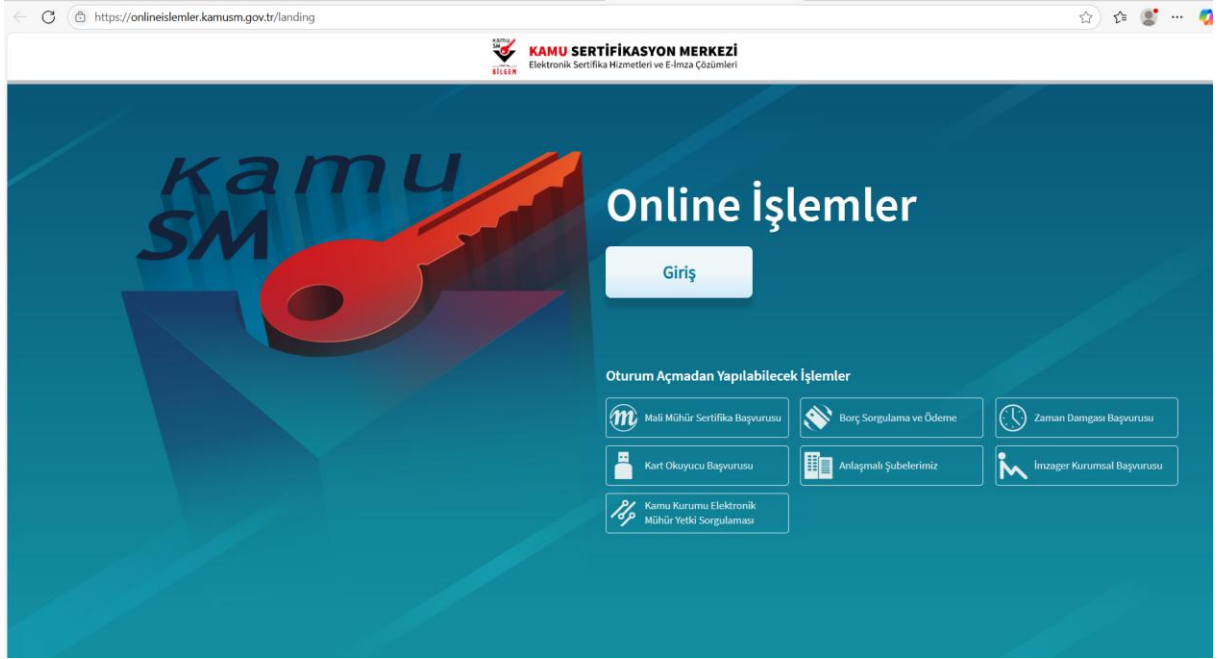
https://onlineislemler.kamusm.gov.tr/landing

kamu SM BİLGEM

KAMU SERTİFİKASYON MERKEZİ
Elektronik Sertifika Hizmetleri ve E-İmza Çözümleri

kamu SM

Online İşlemler

Giriş

Oturum Açmadan Yapılabilecek İşlemler

Mali Mühür Sertifika Başvurusu

Borç Sorgulama ve Ödeme

Zaman Damgası Başvurusu

Kart Okuyucu Başvurusu

Anlaşmalı Şubelerimiz

İmzager Kurumsal Başvurusu

Kamu Kurumu Elektronik Mühür Yetki Sorgulaması